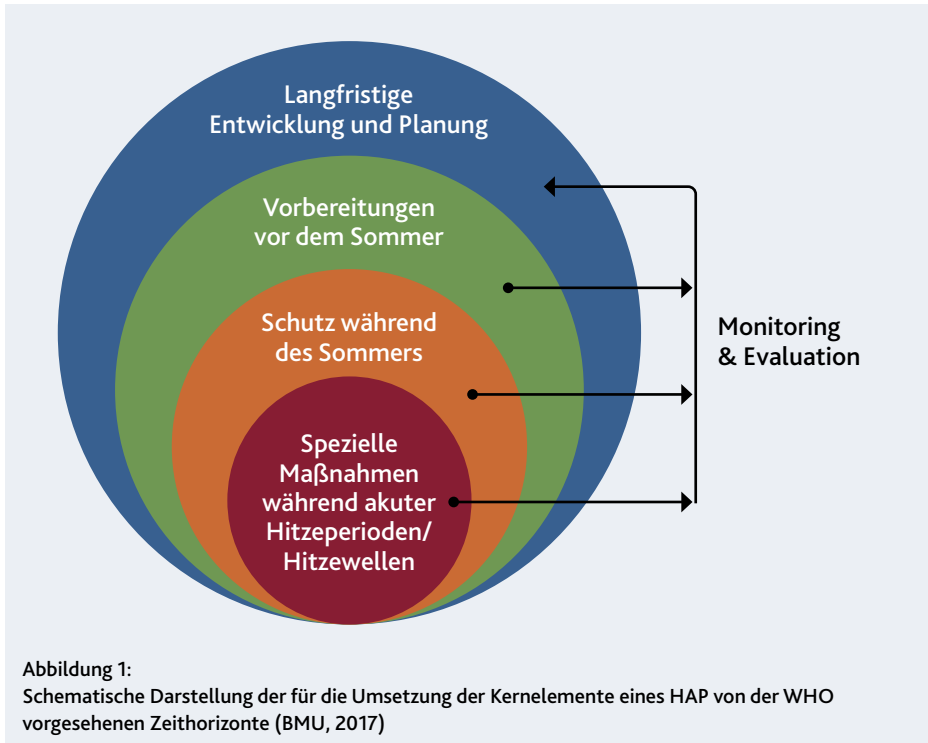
Langfristige Entwicklung und Planung

Vorbereitungen vor dem Sommer

Schutz während des Sommers

Spezielle Maßnahmen während akuter Hitzeperioden/ Hitzewellen

Monitoring & Evaluation

Abbildung 1:
Schematische Darstellung der für die Umsetzung der Kernelemente eines HAP von der WHO vorgesehenen Zeithorizonte (BMU, 2017)